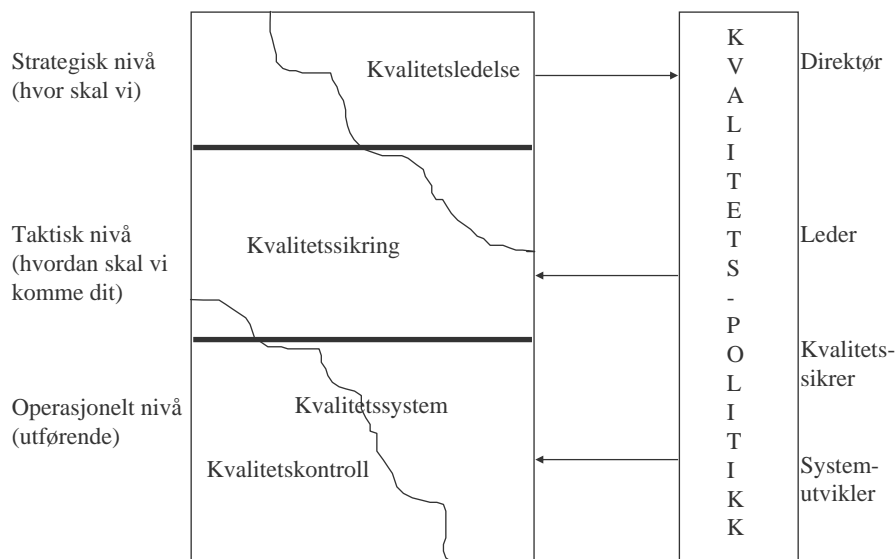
Strategisk nivå (hvor skal vi)

Kvalitetsledelse

Taktisk nivå (hvordan skal vi komme dit)

Kvalitetssikring

Operasjonelt nivå (utførende)

Kvalitetssystem

Kvalitetskontroll

K V A L I T E T S - P O L I T I K K

Direktør

Leder

Kvalitetssikrer

Systemutvikler